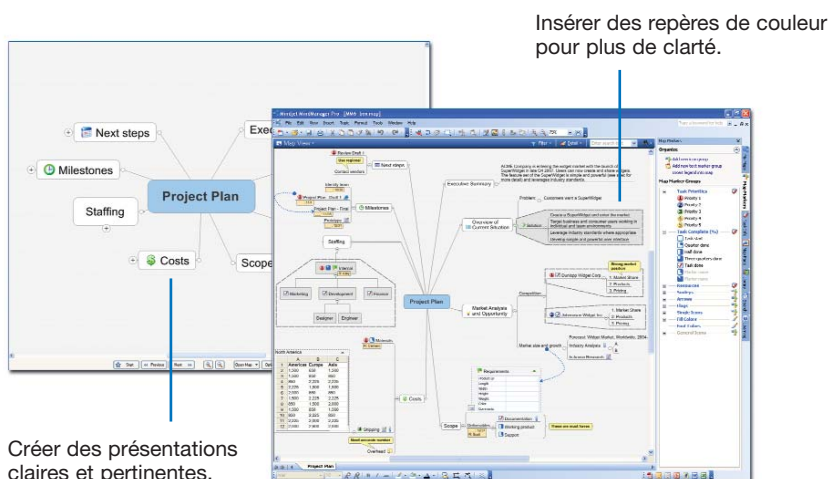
Insérer des repères de couleur pour plus de clarté.

Next steps

Milestones

Project Plan

Staffing

Costs

Exec

Scope

Créer des présentations claires et pertinentes.

Project Plan

Executive Summary

Overview of Current Situation

Market Analysis and Opportunity

Next steps

Milestones

Staffing

Costs

Scope

Map Markers

Task Priorities

Task Complete

Project Plan